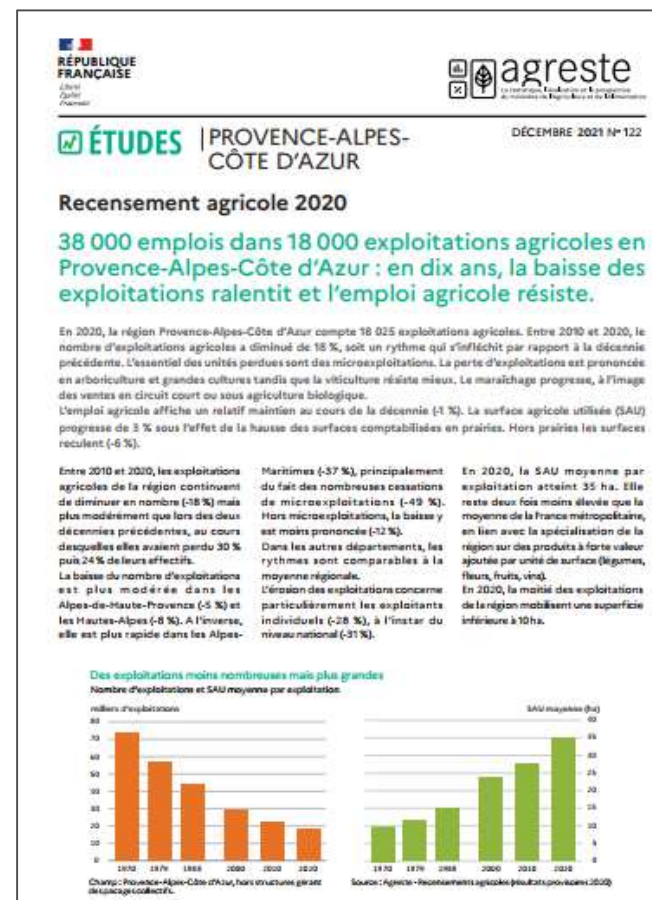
RÉPUBLIQUE FRANÇAISE
Liberté
Égalité
Fraternité

agreste
La statistique, l'évaluation et la prospective du ministère de l'Agriculture et de l'Alimentation

ÉTUDES | PROVENCE-ALPES-CÔTE D'AZUR

DÉCEMBRE 2021 N° 122

Recensement agricole 2020

38 000 emplois dans 18 000 exploitations agricoles en Provence-Alpes-Côte d'Azur : en dix ans, la baisse des exploitations ralentit et l'emploi agricole résiste.

En 2020, la région Provence-Alpes-Côte d'Azur compte 18 025 exploitations agricoles. Entre 2010 et 2020, le nombre d'exploitations agricoles a diminué de 18 %, soit un rythme qui s'infléchit par rapport à la décennie précédente. L'essentiel des unités perdues sont des microexploitations. La perte d'exploitations est prononcée en arboriculture et grandes cultures tandis que la viticulture résiste mieux. Le maraîchage progresse, à l'image des ventes en circuit court ou sous agriculture biologique.
L'emploi agricole affiche un relatif maintien au cours de la décennie (-1 %). La surface agricole utilisée (SAU) progresse de 3 % sous l'effet de la hausse des surfaces comptabilisées en prairies. Hors prairies les surfaces reculent (-6 %).

Entre 2010 et 2020, les exploitations agricoles de la région continuent de diminuer en nombre (-18 %) mais plus modérément que lors des deux décennies précédentes, au cours desquelles elles avaient perdu 30 % puis 24 % de leurs effectifs.
La baisse du nombre d'exploitations est plus modérée dans les Alpes-de-Haute-Provence (-5 %) et les Hautes-Alpes (-8 %). A l'inverse, elle est plus rapide dans les Alpes-Maritimes (-37 %), principalement du fait des nombreuses cessations de microexploitations (-49 %). Hors microexploitations, la baisse y est moins prononcée (-12 %).
Dans les autres départements, les rythmes sont comparables à la moyenne régionale.
L'érosion des exploitations concerne particulièrement les exploitants individuels (-28 %), à l'instar du niveau national (-31 %).

En 2020, la SAU moyenne par exploitation atteint 35 ha. Elle reste deux fois moins élevée que la moyenne de la France métropolitaine, en lien avec la spécialisation de la région sur des produits à forte valeur ajoutée par unité de surface (légumes, fleurs, fruits, vins).
En 2020, la moitié des exploitations de la région mobilisent une superficie inférieure à 10 ha.

Des exploitations moins nombreuses mais plus grandes
Nombre d'exploitations et SAU moyenne par exploitation

milliers d'exploitations
80
70
60
50
40
30
20
10
0
1970 1979 1988 2000 2010 2020

SAU moyenne (ha)
40
35
30
25
20
15
10
5
0
1970 1979 1988 2000 2010 2020

Champ : Provence-Alpes-Côte d'Azur, hors structures gérant des espaces collectifs.
Source : Agreste - Recensements agricoles (résultats provisoires 2020)